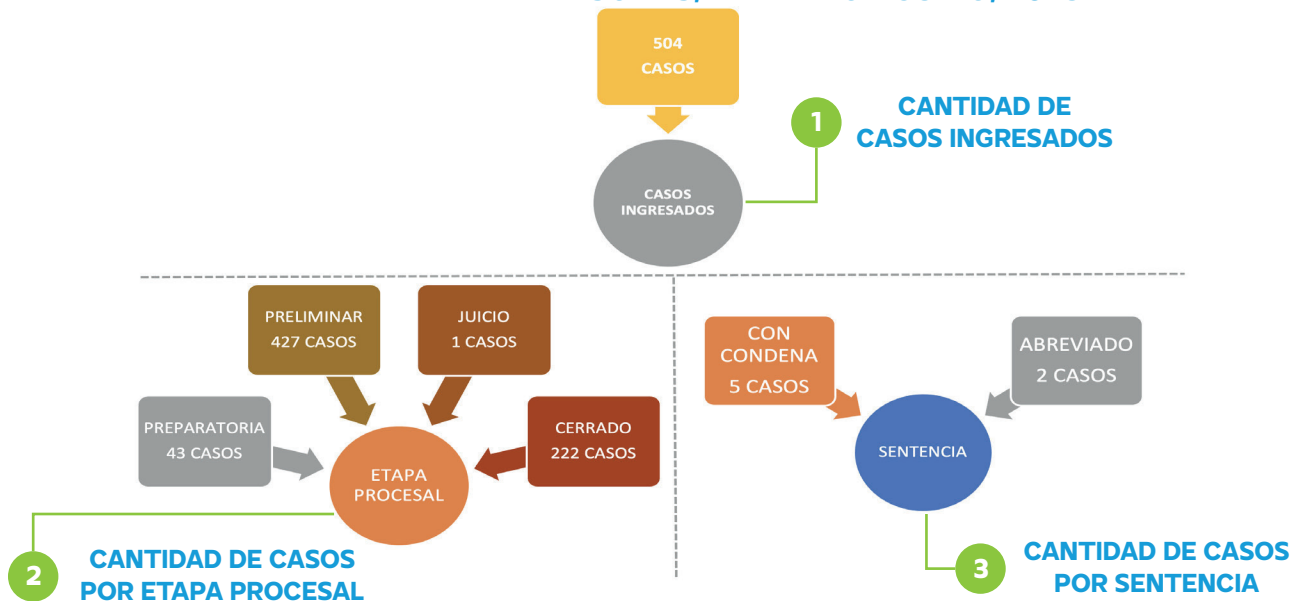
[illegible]

504
CASOS

CASOS INGRESADOS

1 CANTIDAD DE CASOS INGRESADOS

PRELIMINAR
427 CASOS

JUICIO
1 CASOS

PREPARATORIA
43 CASOS

CERRADO
222 CASOS

ETAPA PROCESAL

2 CANTIDAD DE CASOS POR ETAPA PROCESAL

CON CONDENA
5 CASOS

ABREVIADO
2 CASOS

SENTENCIA

3 CANTIDAD DE CASOS POR SENTENCIA